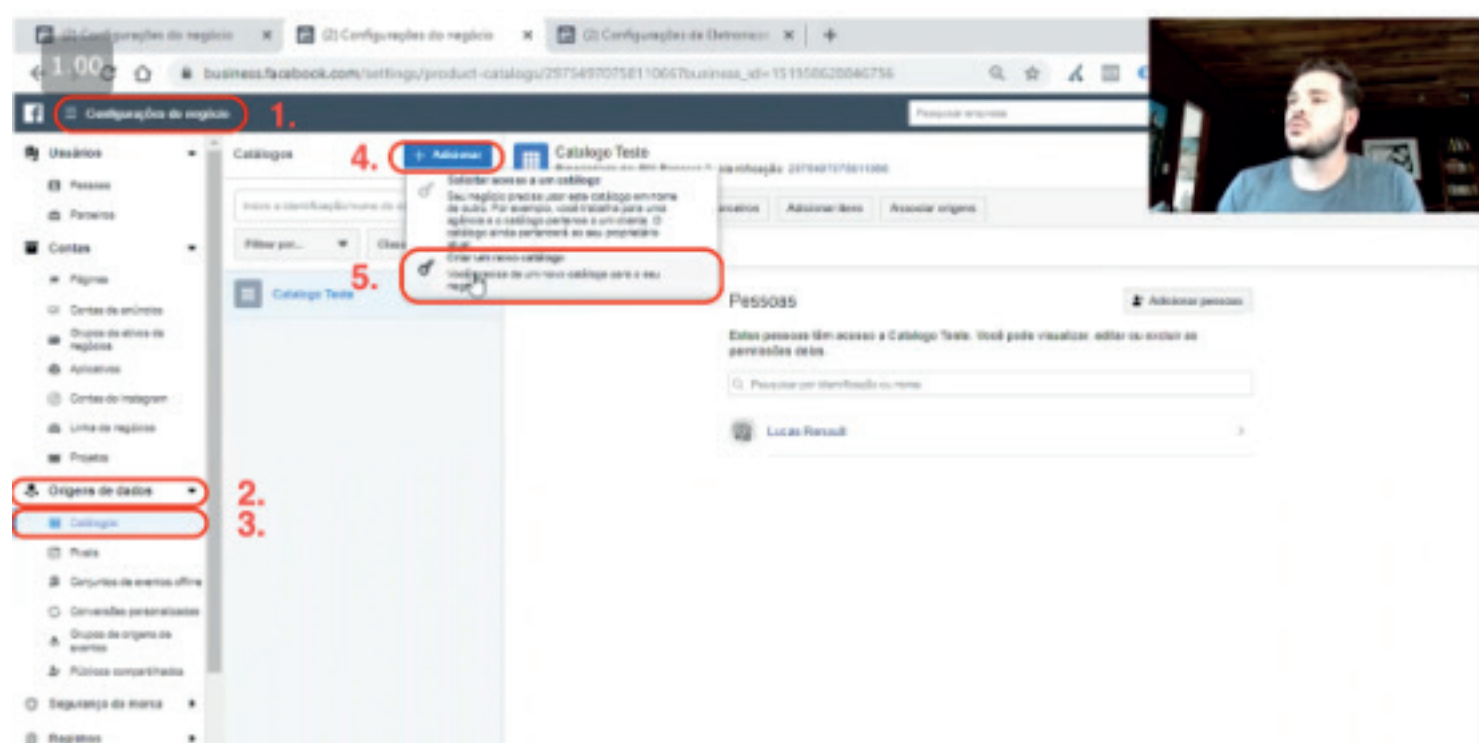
(2) Configurações do negócio ×
(2) Configurações do negócio ×
(2) Configurações de Eletrônico ×
+

1.00

business.facebook.com/settings/product-catalogs/2575497075811066?business_id=151550620046756

Configurações do negócio 1.

Pesquisar empresa

Usuários
Pessoas
Parceiros
Contas
Páginas
Contas de anúncios
Grupos de ativos de negócios
Aplicativos
Contas do Instagram
Linha de negócios
Projetos
Origens de dados 2.
Catálogos 3.
Pixels
Conjuntos de eventos offline
Conversões personalizadas
Grupos de origens de eventos
Públicos compartilhados
Segurança da marca
Registros

Catálogos
4. + Adicionar
Insira a identificação/nome do
Filtrar por...
Classificar

Solicitar acesso a um catálogo
Seu negócio precisa usar este catálogo em nome de outro. Por exemplo, você trabalha para uma agência e o catálogo pertence a um cliente. O catálogo ainda pertencerá ao seu proprietário atual.

5. Criar um novo catálogo
Você precisa de um novo catálogo para o seu negócio.

Catalogo Teste

Catalogo Teste
Identificação: 2575497075811066

Parceiros
Adicionar itens
Associar origens

Pessoas
Adicionar pessoas
Estas pessoas têm acesso a Catalogo Teste. Você pode visualizar, editar ou excluir as permissões delas.
Pesquisar por identificação ou nome
Lucas Renault